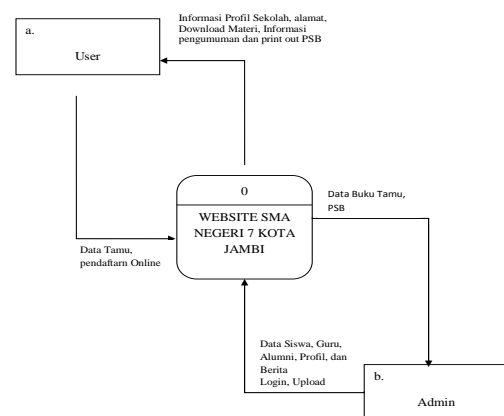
a.

User

Informasi Profil Sekolah, alamat, Download Materi, Informasi pengumuman dan print out PSB

0

WEBSITE SMA NEGERI 7 KOTA JAMBI

Data Buku Tamu, PSB

Data Tamu, pendaftarn Online

Data Siswa, Guru, Alumni, Profil, dan Berita
Login, Upload

b.

Admin